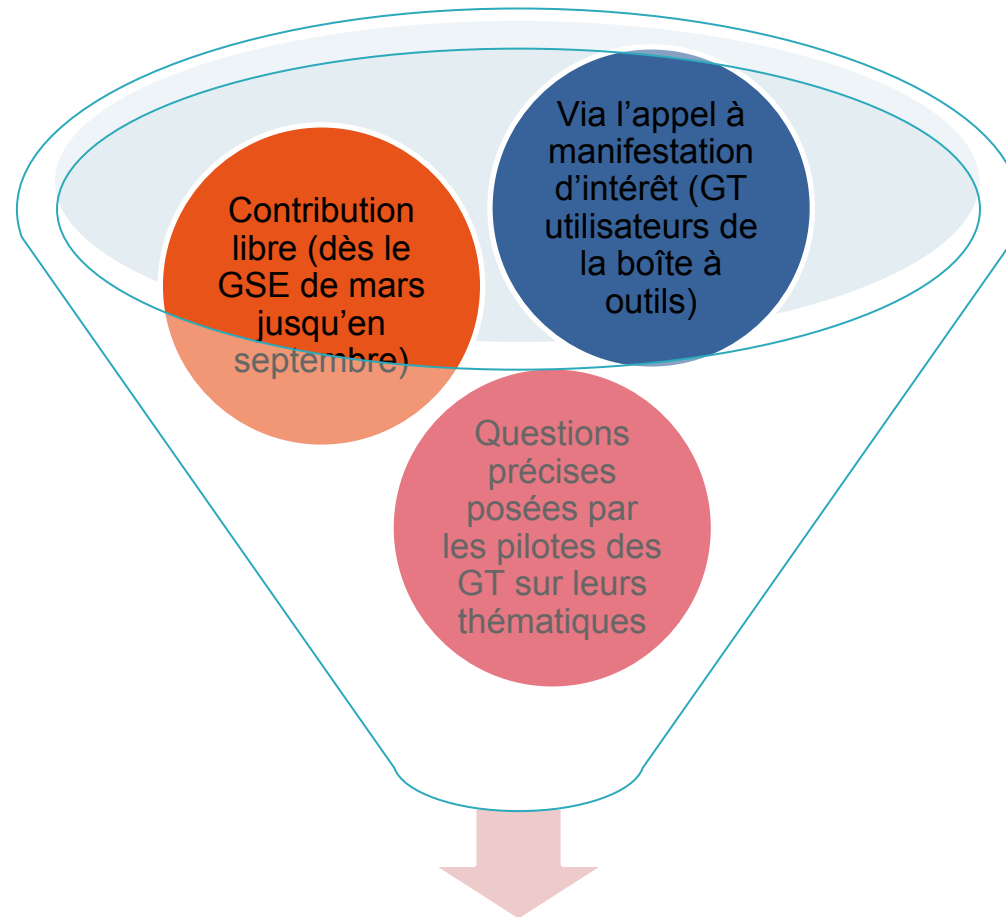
Contribution libre (dès le GSE de mars jusqu'en septembre)

Via l'appel à manifestation d'intérêt (GT utilisateurs de la boîte à outils)

Questions précises posées par les pilotes des GT sur leurs thématiques